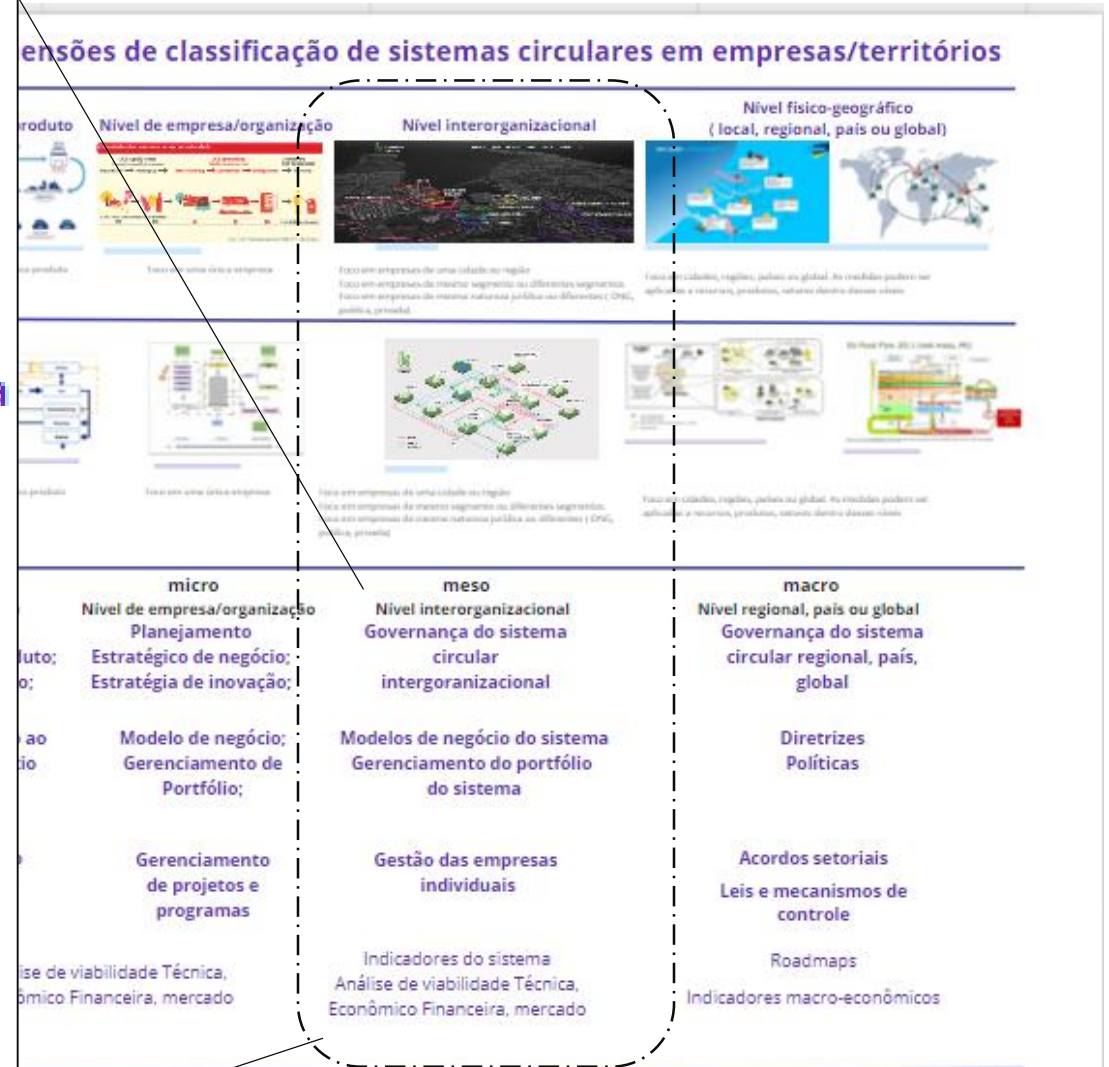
ensões de classificação de sistemas circulares em empresas/territórios

roduto

Nível de empresa/organização

Nível interorganizacional

Nível físico-geográfico
( local, regional, país ou global)

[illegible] produto

Foco em uma única empresa

Foco em empresas de uma cidade ou região
Foco em empresas de mesmo segmento ou diferentes segmentos
Foco em empresas de mesma natureza jurídica ou diferentes ( ONG, pública, privada)

Foco em cidades, regiões, países ou global. As medidas podem ser aplicadas a recursos, produtos, setores dentro desses níveis

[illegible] produto

Foco em uma única empresa

Foco em empresas de uma cidade ou região
Foco em empresas de mesmo segmento ou diferentes segmentos
Foco em empresas de mesma natureza jurídica ou diferentes ( ONG, pública, privada)

Foco em cidades, regiões, países ou global. As medidas podem ser aplicadas a recursos, produtos, setores dentro desses níveis

micro
Nível de empresa/organização
Planejamento
Estratégico de negócio;
Estratégia de inovação;

meso
Nível interorganizacional
Governança do sistema circular intergoranizacional

macro
Nível regional, país ou global
Governança do sistema circular regional, país, global

luto;
o;

o ao
io

Modelo de negócio;
Gerenciamento de Portfólio;

Modelos de negócio do sistema
Gerenciamento do portfólio do sistema

Diretrizes
Políticas

o

Gerenciamento de projetos e programas

Gestão das empresas individuais

Acordos setoriais
Leis e mecanismos de controle

ise de viabilidade Técnica,
ômico Financeira, mercado

Indicadores do sistema
Análise de viabilidade Técnica,
Econômico Financeira, mercado

Roadmaps
Indicadores macro-econômicos